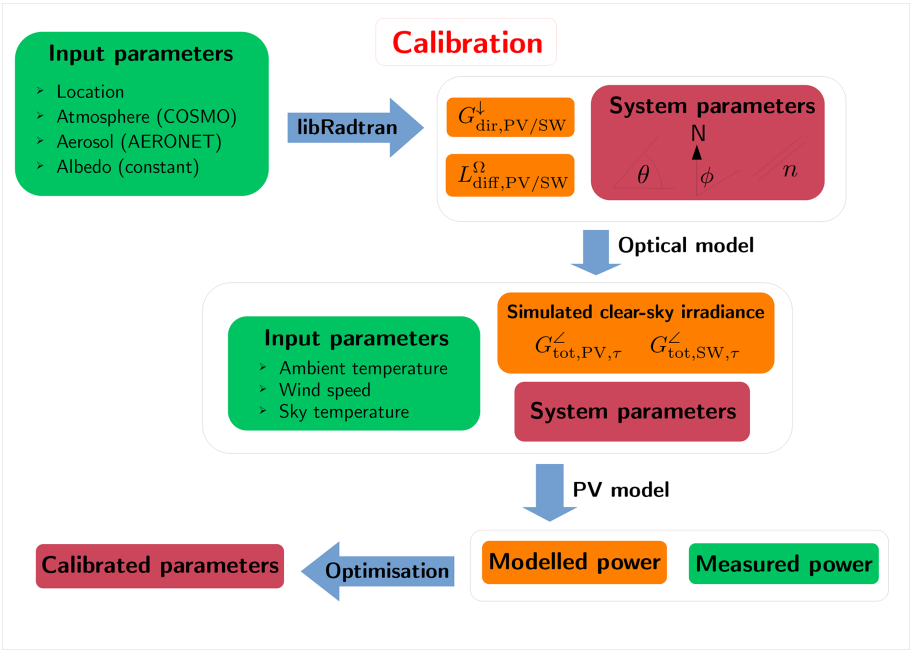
Calibration

Input parameters
- Location
- Atmosphere (COSMO)
- Aerosol (AERONET)
- Albedo (constant)

libRadtran

$G^{\downarrow}_{\mathrm{dir,PV/SW}}$

$L^{\Omega}_{\mathrm{diff,PV/SW}}$

System parameters
N
$\theta$ $\phi$ $n$

Optical model

Input parameters
- Ambient temperature
- Wind speed
- Sky temperature

Simulated clear-sky irradiance
$G^{\angle}_{\mathrm{tot,PV},\tau}$ $G^{\angle}_{\mathrm{tot,SW},\tau}$

System parameters

PV model

Calibrated parameters

Optimisation

Modelled power

Measured power